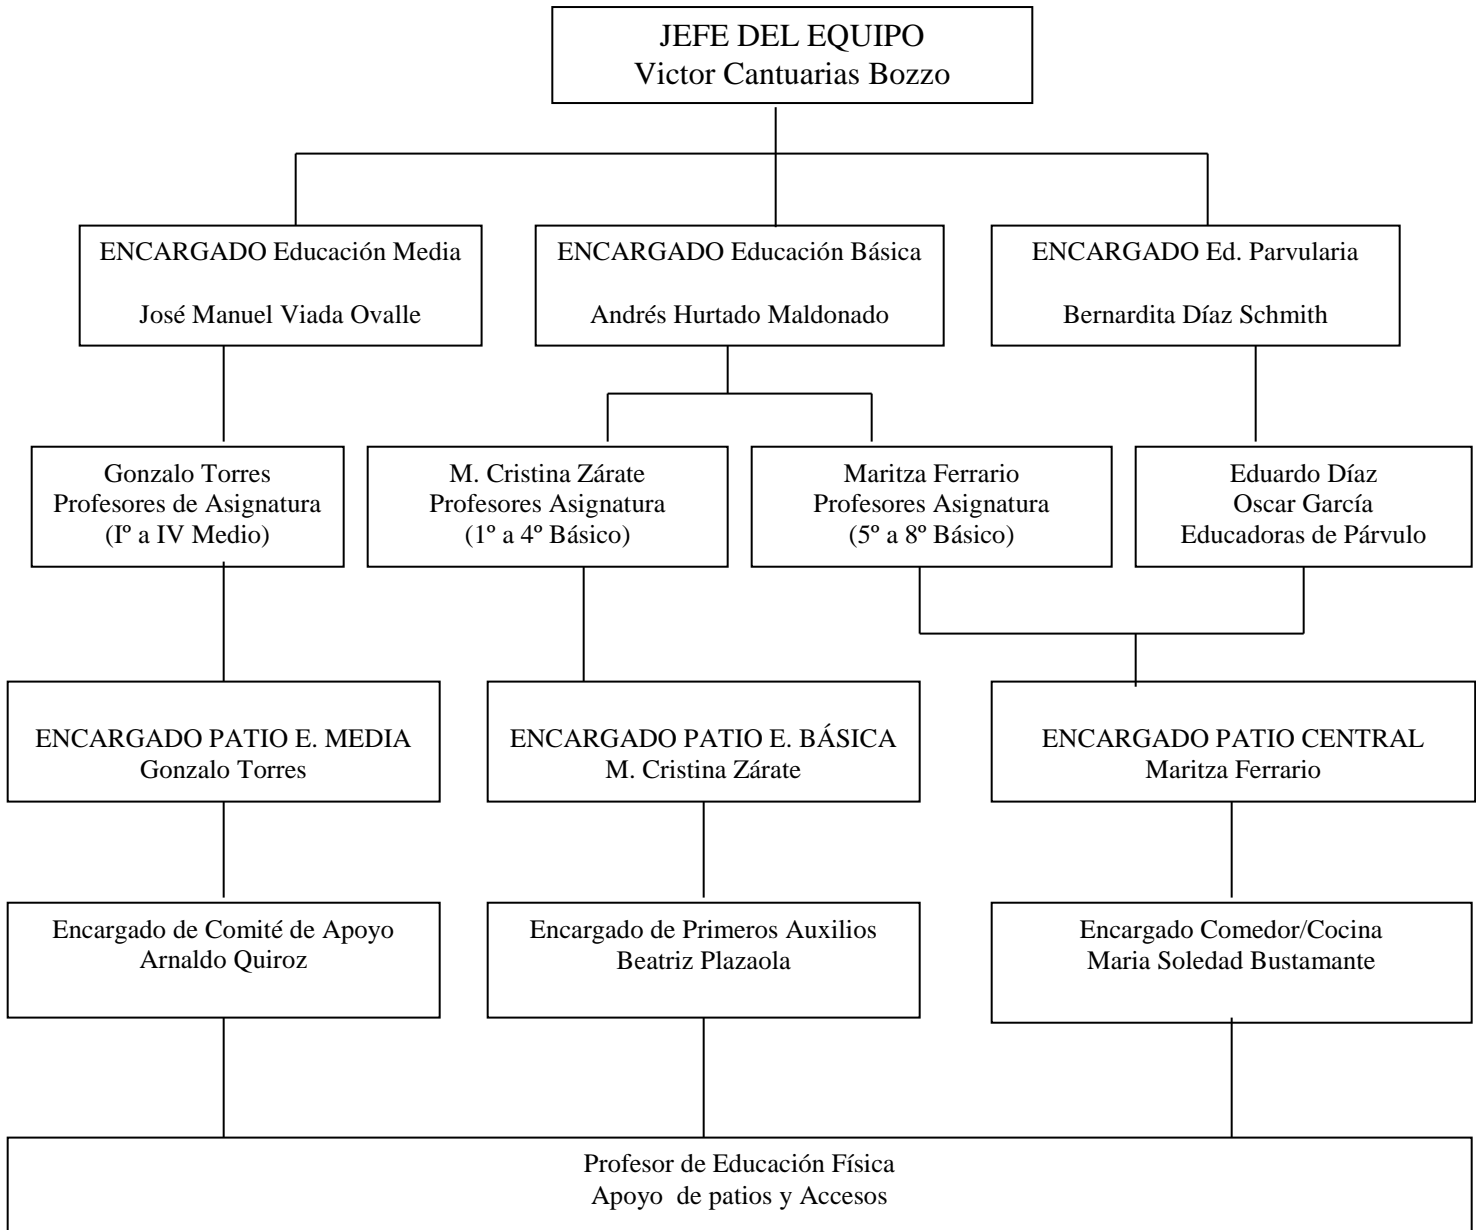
JEFE DEL EQUIPO
Victor Cantuarias Bozzo

ENCARGADO Educación Media

José Manuel Viada Ovalle

ENCARGADO Educación Básica

Andrés Hurtado Maldonado

ENCARGADO Ed. Parvularia

Bernardita Díaz Schmith

Gonzalo Torres
Profesores de Asignatura
(Iº a IV Medio)

M. Cristina Zárate
Profesores Asignatura
(1º a 4º Básico)

Maritza Ferrario
Profesores Asignatura
(5º a 8º Básico)

Eduardo Díaz
Oscar García
Educadoras de Párvulo

ENCARGADO PATIO E. MEDIA
Gonzalo Torres

ENCARGADO PATIO E. BÁSICA
M. Cristina Zárate

ENCARGADO PATIO CENTRAL
Maritza Ferrario

Encargado de Comité de Apoyo
Arnaldo Quiroz

Encargado de Primeros Auxilios
Beatriz Plazaola

Encargado Comedor/Cocina
Maria Soledad Bustamante

Profesor de Educación Física
Apoyo de patios y Accesos